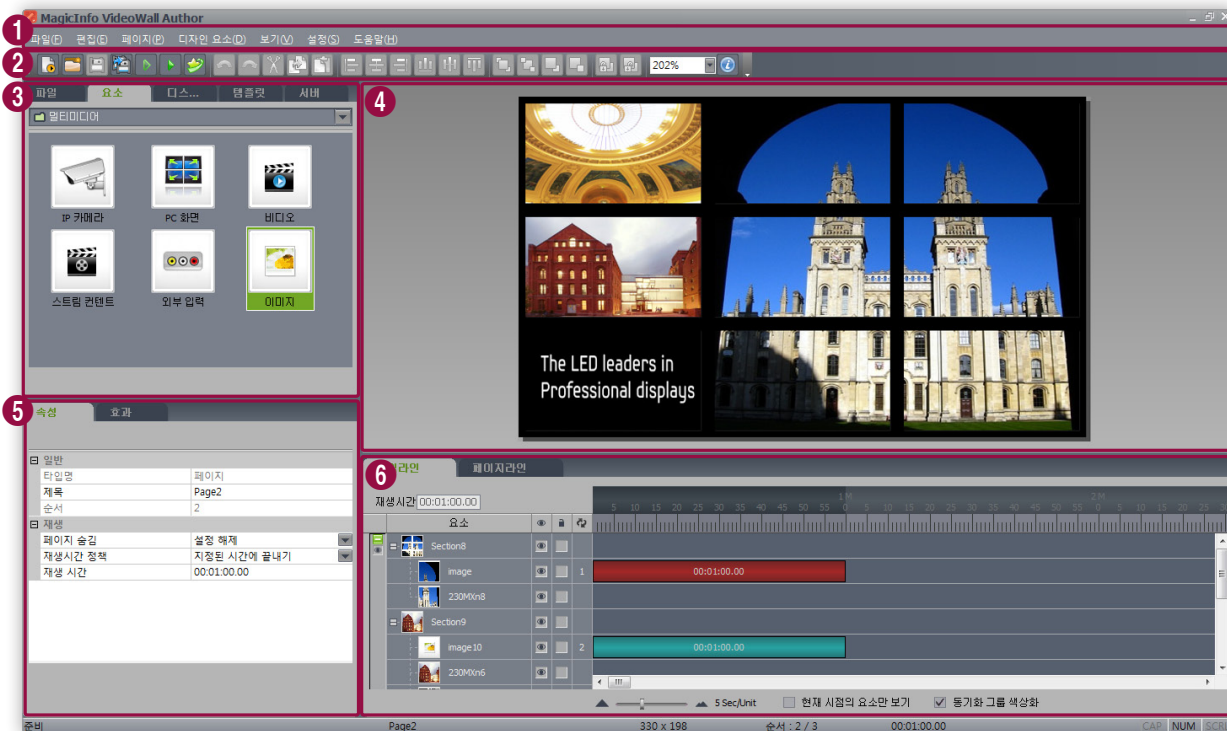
MagicInfo VideoWall Author

1
파일(F) 편집(E) 페이지(P) 디자인 요소(D) 보기(V) 설정(S) 도움말(H)

2
202%

3
파일 요소 디스... 템플릿 서버
멀티미디어
IP 카메라
PC 화면
비디오
스트림 컨텐트
외부 입력
이미지

4
The LED leaders in Professional displays

5
속성 효과

| | |
|---|---|
| ⊟ 일반 | |
| 타입명 | 페이지 |
| 제목 | Page2 |
| 순서 | 2 |
| ⊟ 재생 | |
| 페이지 숨김 | 설정 해제 |
| 재생시간 정책 | 지정된 시간에 끝내기 |
| 재생 시간 | 00:01:00.00 |

6
라인 페이지라인
재생시간 00:01:00.00
요소
1M 2M
5 10 15 20 25 30 35 40 45 50 55 0 5 10 15 20 25 30 35 40 45 50 55 0 5 10 15 20 25
Section8
image 1 00:01:00.00
230MXn8
Section9
image10 2 00:01:00.00
230MXn6
5 Sec/Unit
현재 시점의 요소만 보기
동기화 그룹 색상화

준비 Page2 330 x 198 순서 : 2 / 3 00:01:00.00 CAP NUM SCRL